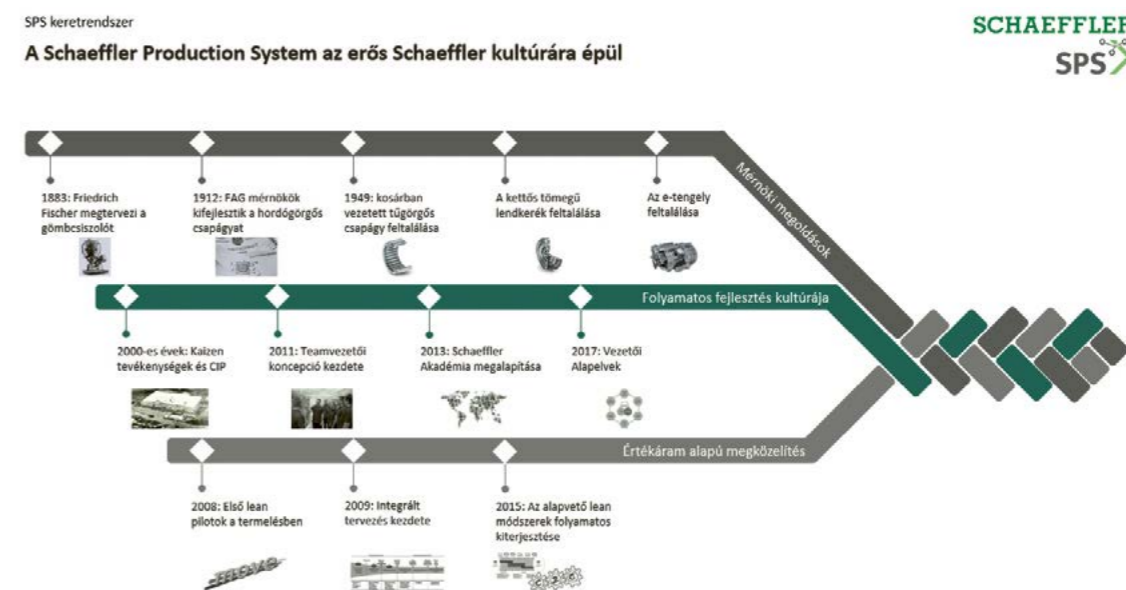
SPS keretrendszer

A Schaeffler Production System az erős Schaeffler kultúrára épül

SCHAEFFLER
SPS

Mérnöki megoldások

1883: Friedrich Fischer megtervezi a gömbcsiszolót

1912: FAG mérnökök kifejlesztik a hordógörgős csapágyat

1949: kosárban vezetett tűgörgős csapágy feltalálása

A kettős tömegű lendkerék feltalálása

Az e-tengely feltalálása

Folyamatos fejlesztés kultúrája

2000-es évek: Kaizen tevékenységek és CIP

2011: Teamvezetői koncepció kezdete

2013: Schaeffler Akadémia megalapítása

2017: Vezetői Alapelvek

Értékáram alapú megközelítés

2008: Első lean pilotok a termelésben

2009: Integrált tervezés kezdete

2015: Az alapvető lean módszerek folyamatos kiterjesztése